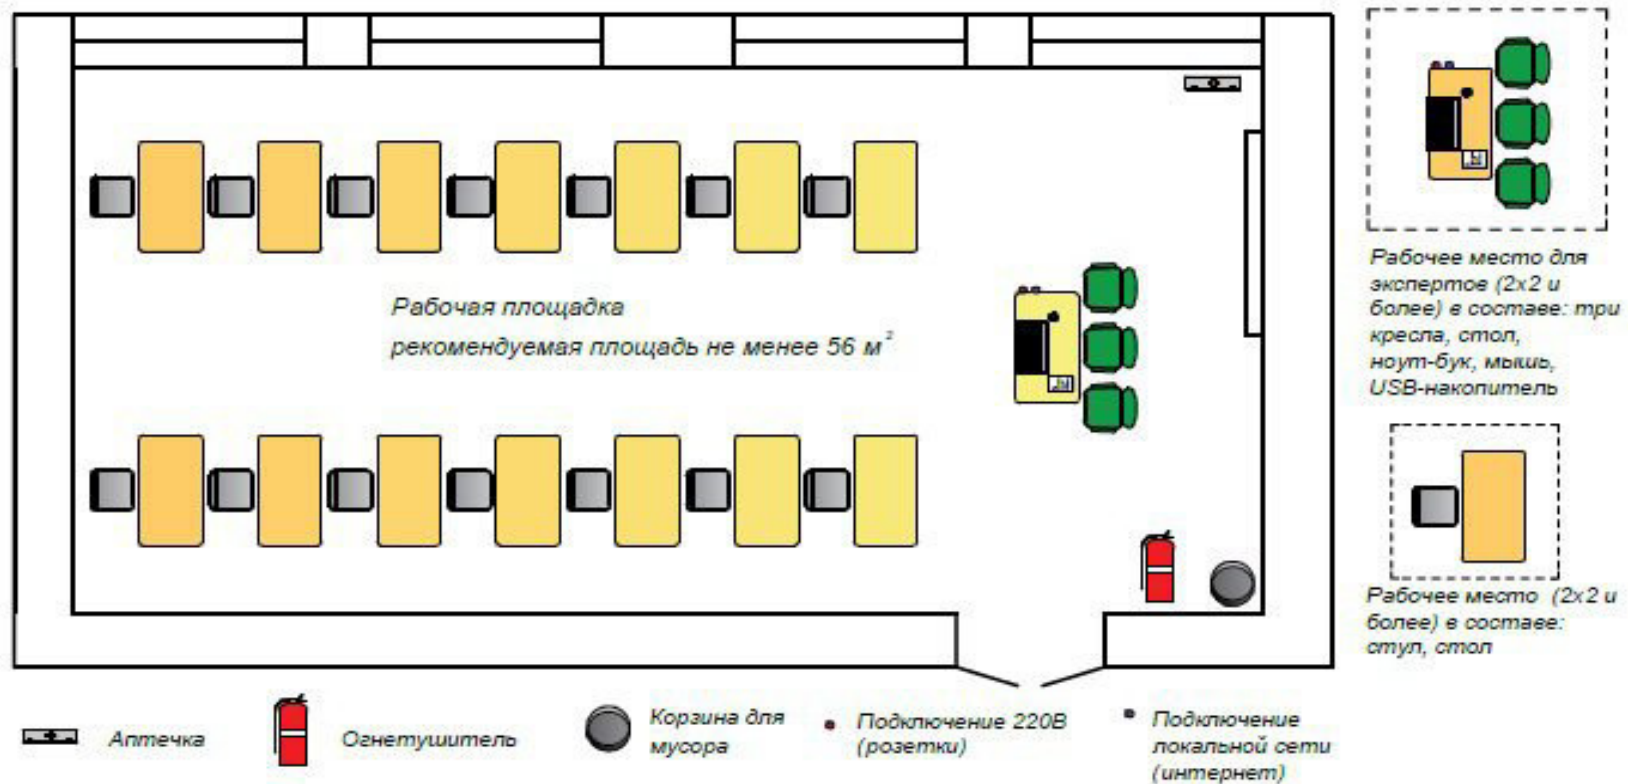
Рабочая площадка
рекомендуемая площадь не менее 56 м$^2$

Рабочее место для экспертов (2x2 и более) в составе: три кресла, стол, ноут-бук, мышь, USB-накопитель

Рабочее место (2x2 и более) в составе: стул, стол

Аптечка

Огнетушитель

Корзина для мусора

Подключение 220В (розетки)

Подключение локальной сети (интернет)